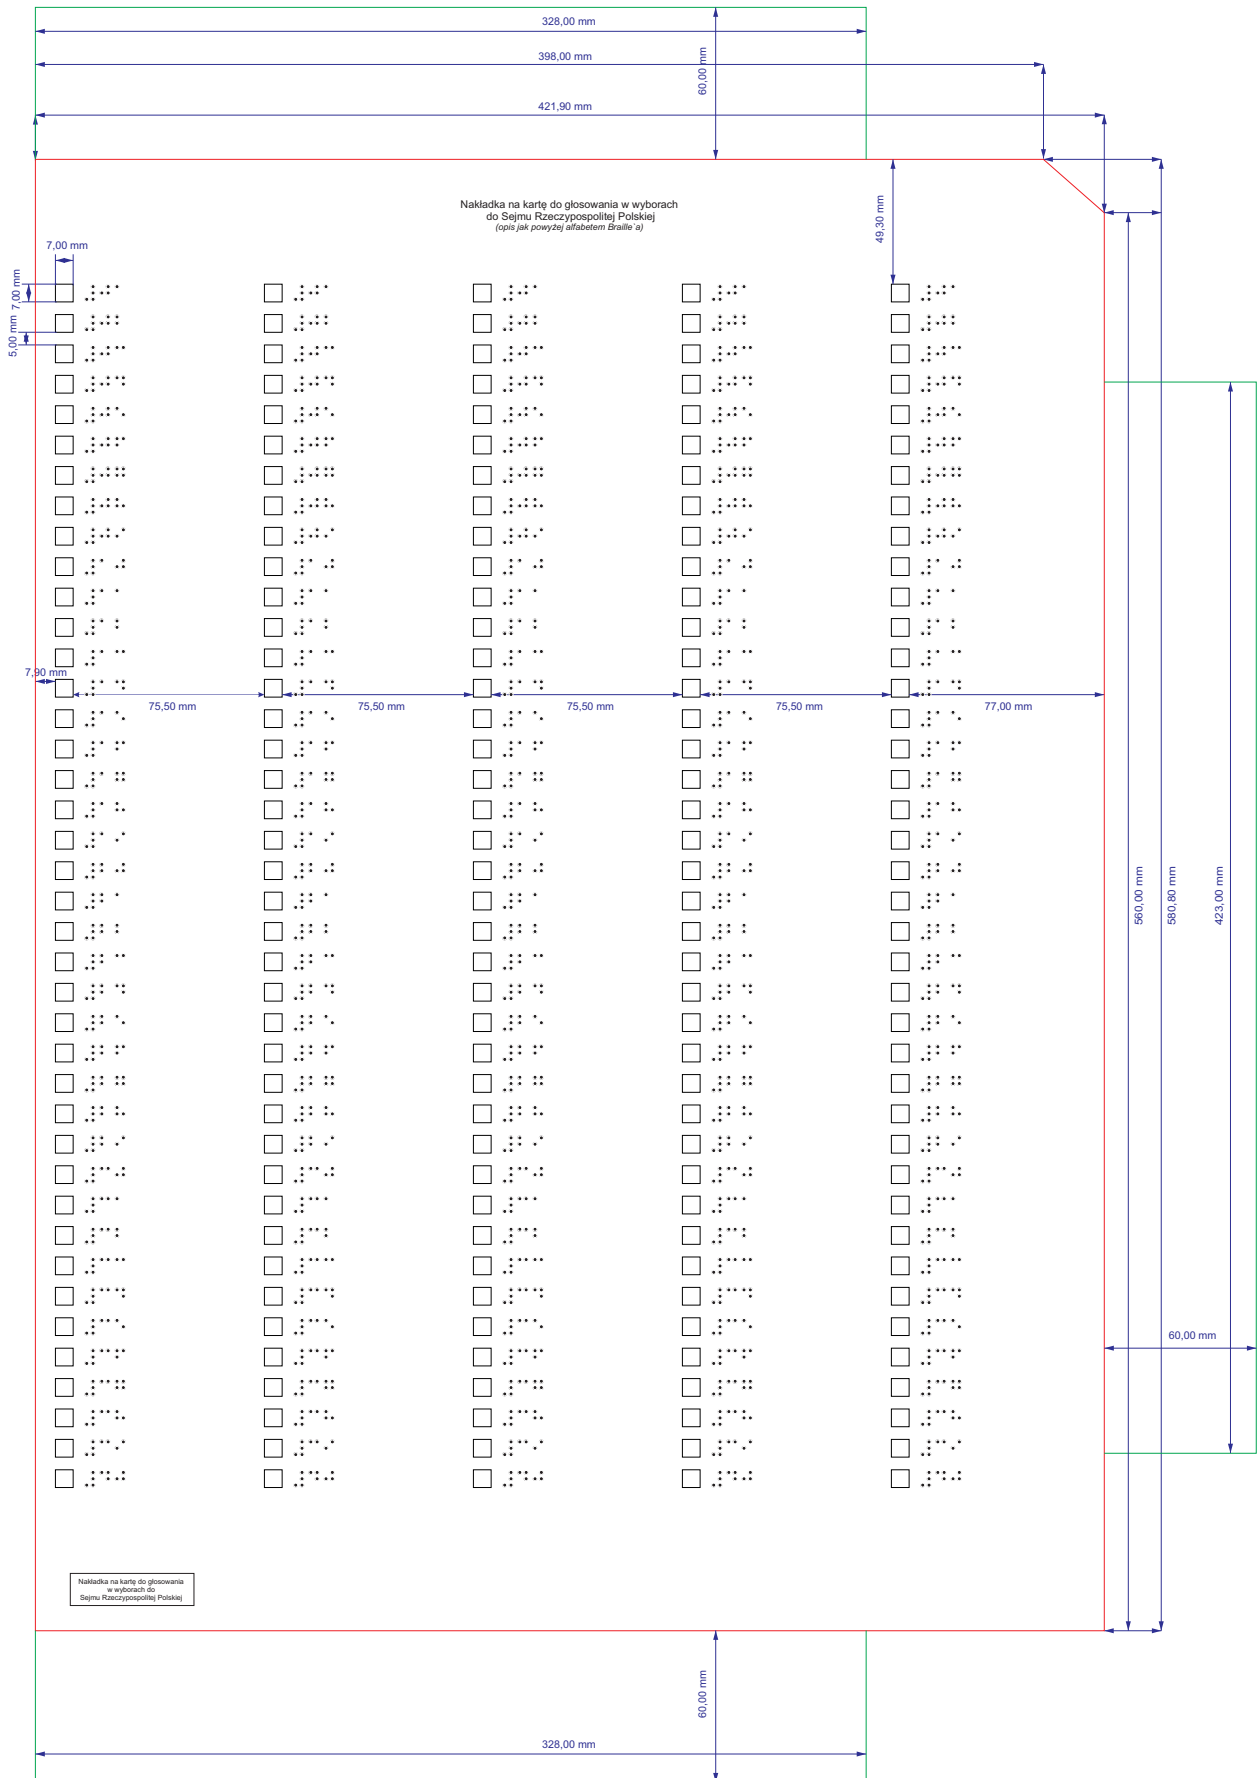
328,00 mm

398,00 mm

421,90 mm

60,00 mm

Nakładka na kartę do głosowania w wyborach do Sejmu Rzeczypospolitej Polskiej
(opis jak powyżej alfabetem Braille`a)

49,30 mm

7,00 mm

7,00 mm

5,00 mm

7,90 mm

75,50 mm

75,50 mm

75,50 mm

75,50 mm

77,00 mm

560,00 mm

580,80 mm

423,00 mm

60,00 mm

Nakładka na kartę do głosowania w wyborach do Sejmu Rzeczypospolitej Polskiej

60,00 mm

328,00 mm